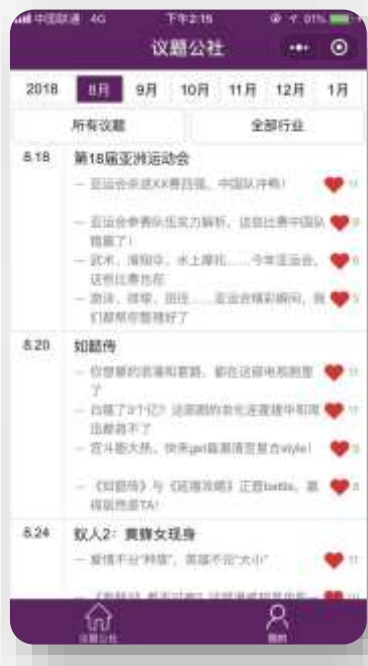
中国联通 4G 下午2:15 91%

议题公社

2018 8月 9月 10月 11月 12月 1月

所有议题 全部行业

8.18 第18届亚洲运动会

— 亚运会赤道XX赛日程，中国队冲鸭！ 11

— 亚运会参赛队伍实力解析，这些比赛中国队稳赢了！ 9

— 武术、滑翔伞、水上摩托……今年亚运会，这些比赛抢在 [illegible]

— 激泳、得零、田径……亚运会精彩瞬间，我们都帮你整理好了 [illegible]

8.20 如懿传

— 你想要的就是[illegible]，都在这部电视剧里了 11

— 白瞎了3个亿？这部剧的弃坑度直接中和夏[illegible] 11

— 宫斗剧大热，快来get最潮清宫复古style! 3

— 《如懿传》与《延禧攻略》正面battle，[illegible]TA! 9

8.24 蚁人2：黄蜂女现身

— 爱情不分"种族"，英雄不分"大小" 11

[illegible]

议题公社 我的